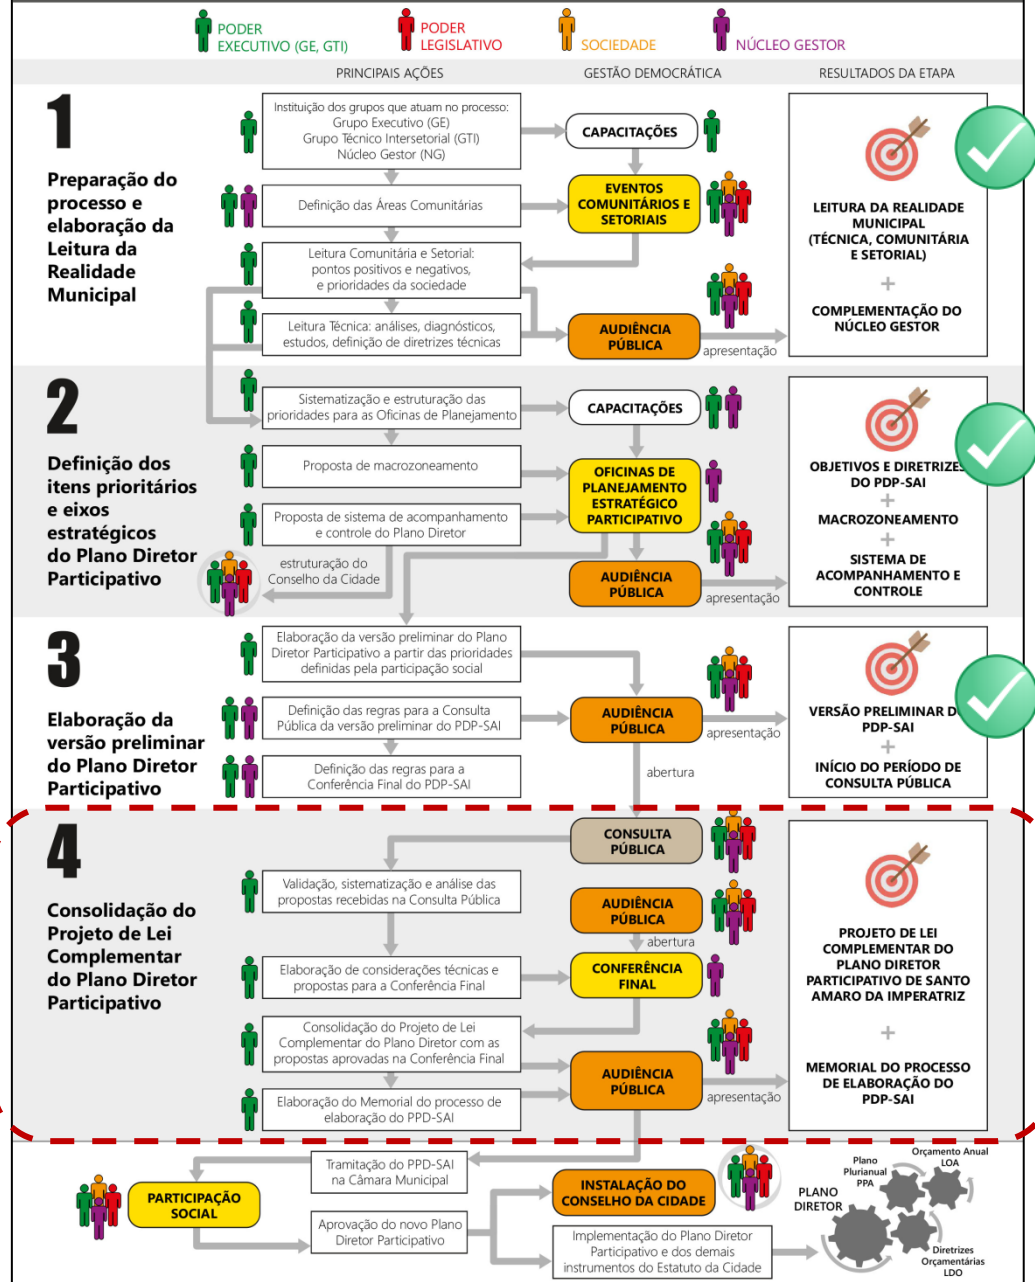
PODER EXECUTIVO (GE, GTI)
PODER LEGISLATIVO
SOCIEDADE
NÚCLEO GESTOR

PRINCIPAIS AÇÕES
GESTÃO DEMOCRÁTICA
RESULTADOS DA ETAPA

1
Preparação do processo e elaboração da Leitura da Realidade Municipal

Instituição dos grupos que atuam no processo: Grupo Executivo (GE) Grupo Técnico Intersetorial (GTI) Núcleo Gestor (NG)
CAPACITAÇÕES
Definição das Áreas Comunitárias
EVENTOS COMUNITÁRIOS E SETORIAIS
Leitura Comunitária e Setorial: pontos positivos e negativos, e prioridades da sociedade
Leitura Técnica: análises, diagnósticos, estudos, definição de diretrizes técnicas
AUDIÊNCIA PÚBLICA
apresentação
LEITURA DA REALIDADE MUNICIPAL (TÉCNICA, COMUNITÁRIA E SETORIAL)
+
COMPLEMENTAÇÃO DO NÚCLEO GESTOR

2
Definição dos itens prioritários e eixos estratégicos do Plano Diretor Participativo

Sistematização e estruturação das prioridades para as Oficinas de Planejamento
CAPACITAÇÕES
Proposta de macrozoneamento
OFICINAS DE PLANEJAMENTO ESTRATÉGICO PARTICIPATIVO
Proposta de sistema de acompanhamento e controle do Plano Diretor
estruturação do Conselho da Cidade
AUDIÊNCIA PÚBLICA
apresentação
OBJETIVOS E DIRETRIZES DO PDP-SAI
+
MACROZONEAMENTO
+
SISTEMA DE ACOMPANHAMENTO E CONTROLE

3
Elaboração da versão preliminar do Plano Diretor Participativo

Elaboração da versão preliminar do Plano Diretor Participativo a partir das prioridades definidas pela participação social
Definição das regras para a Consulta Pública da versão preliminar do PDP-SAI
AUDIÊNCIA PÚBLICA
apresentação
Definição das regras para a Conferência Final do PDP-SAI
abertura
VERSÃO PRELIMINAR DO PDP-SAI
+
INÍCIO DO PERÍODO DE CONSULTA PÚBLICA

4
Consolidação do Projeto de Lei Complementar do Plano Diretor Participativo

CONSULTA PÚBLICA
Validação, sistematização e análise das propostas recebidas na Consulta Pública
AUDIÊNCIA PÚBLICA
abertura
Elaboração de considerações técnicas e propostas para a Conferência Final
CONFERÊNCIA FINAL
Consolidação do Projeto de Lei Complementar do Plano Diretor com as propostas aprovadas na Conferência Final
AUDIÊNCIA PÚBLICA
apresentação
Elaboração do Memorial do processo de elaboração do PPD-SAI
PROJETO DE LEI COMPLEMENTAR DO PLANO DIRETOR PARTICIPATIVO DE SANTO AMARO DA IMPERATRIZ
+
MEMORIAL DO PROCESSO DE ELABORAÇÃO DO PDP-SAI

Tramitação do PPD-SAI na Câmara Municipal
PARTICIPAÇÃO SOCIAL
INSTALAÇÃO DO CONSELHO DA CIDADE
Aprovação do novo Plano Diretor Participativo
Implementação do Plano Diretor Participativo e dos demais instrumentos do Estatuto da Cidade
PLANO DIRETOR
Plano Plurianual PPA
Orçamento Anual LOA
Diretrizes Orçamentárias LDO